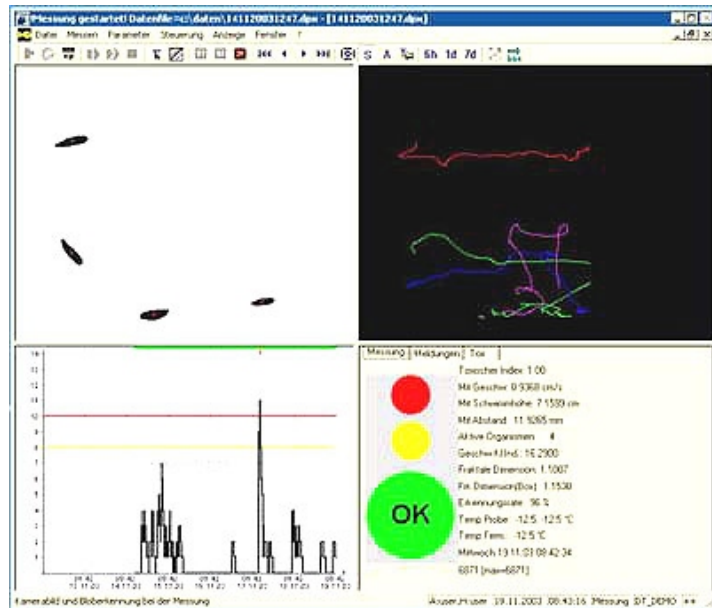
!Messung gestartet! Datenfile=c:\daten\141120031247.dpx - [141120031247.dpx]

Datei Messen Parameter Steuerung Anzeige Fenster ?

S A 5h 1d 7d

Messung Meldungen Tox

Toxischer Index 1.00
Mit.Geschw. 0.9368 cm/s
Mit.Schwimmhöhe 7.1539 cm
Mit.Abstand 11.9265 mm
Aktive Organismen 4
Geschw.Hf.Ind.: 16.2900
Fraktale Dimension: 1.1007
Fit. Dimension(Box): 1.1530
Erkennungsrate: 96 %
Temp.Probe: 12.5 12.5 °C
Temp.Ferm.: 12.5 °C
Mittwoch 19.11.03 08:42:34
6871 [max=6871]

OK

Kamerabild und Bloberkennung bei der Messung

Auser,H.user 19.11.2003 08:43:16 Messung DT_DEMO